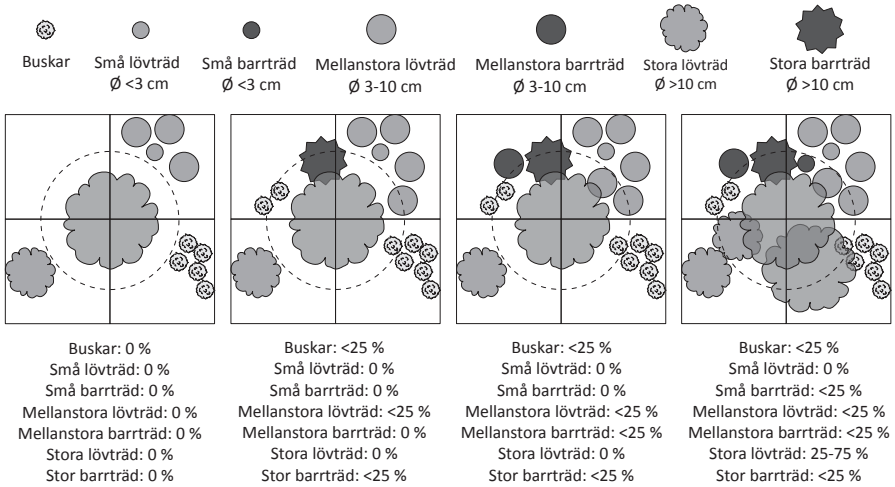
Buskar

Små lövträd
Ø <3 cm

Små barrträd
Ø <3 cm

Mellanstora lövträd
Ø 3-10 cm

Mellanstora barrträd
Ø 3-10 cm

Stora lövträd
Ø >10 cm

Stora barrträd
Ø >10 cm

Buskar: 0 %
Små lövträd: 0 %
Små barrträd: 0 %
Mellanstora lövträd: 0 %
Mellanstora barrträd: 0 %
Stora lövträd: 0 %
Stor barrträd: 0 %

Buskar: <25 %
Små lövträd: 0 %
Små barrträd: 0 %
Mellanstora lövträd: <25 %
Mellanstora barrträd: 0 %
Stora lövträd: 0 %
Stor barrträd: <25 %

Buskar: <25 %
Små lövträd: 0 %
Små barrträd: 0 %
Mellanstora lövträd: <25 %
Mellanstora barrträd: <25 %
Stora lövträd: 0 %
Stor barrträd: <25 %

Buskar: <25 %
Små lövträd: 0 %
Små barrträd: <25 %
Mellanstora lövträd: <25 %
Mellanstora barrträd: <25 %
Stora lövträd: 25-75 %
Stor barrträd: <25 %